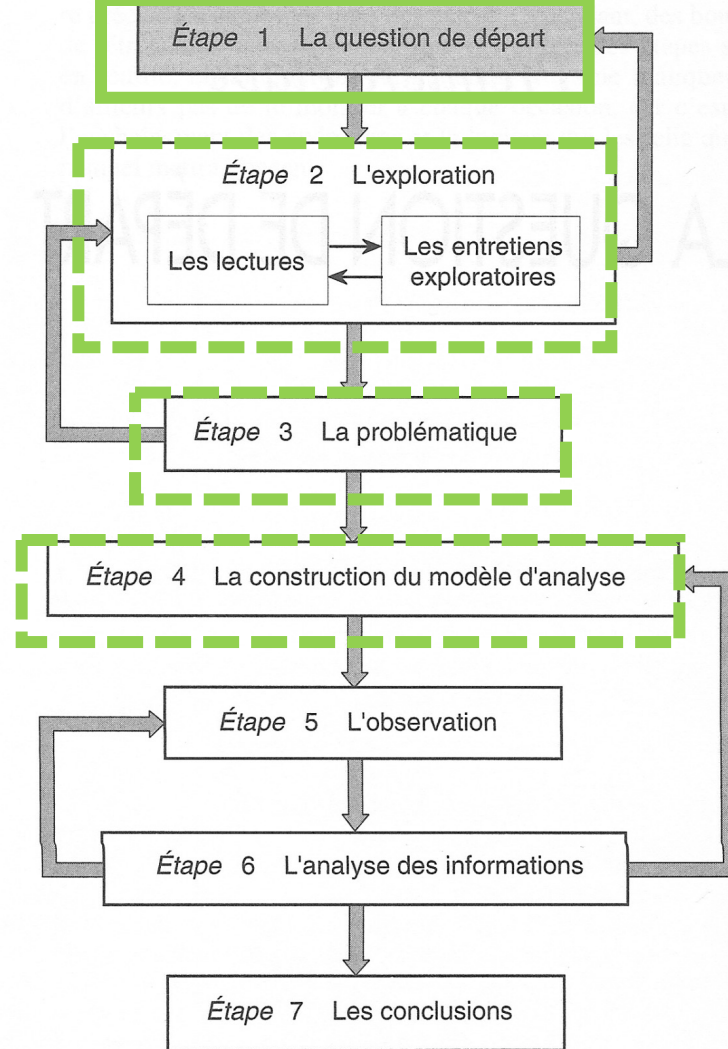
Étape 1 La question de départ

Étape 2 L'exploration

Les lectures

Les entretiens exploratoires

Étape 3 La problématique

Étape 4 La construction du modèle d'analyse

Étape 5 L'observation

Étape 6 L'analyse des informations

Étape 7 Les conclusions